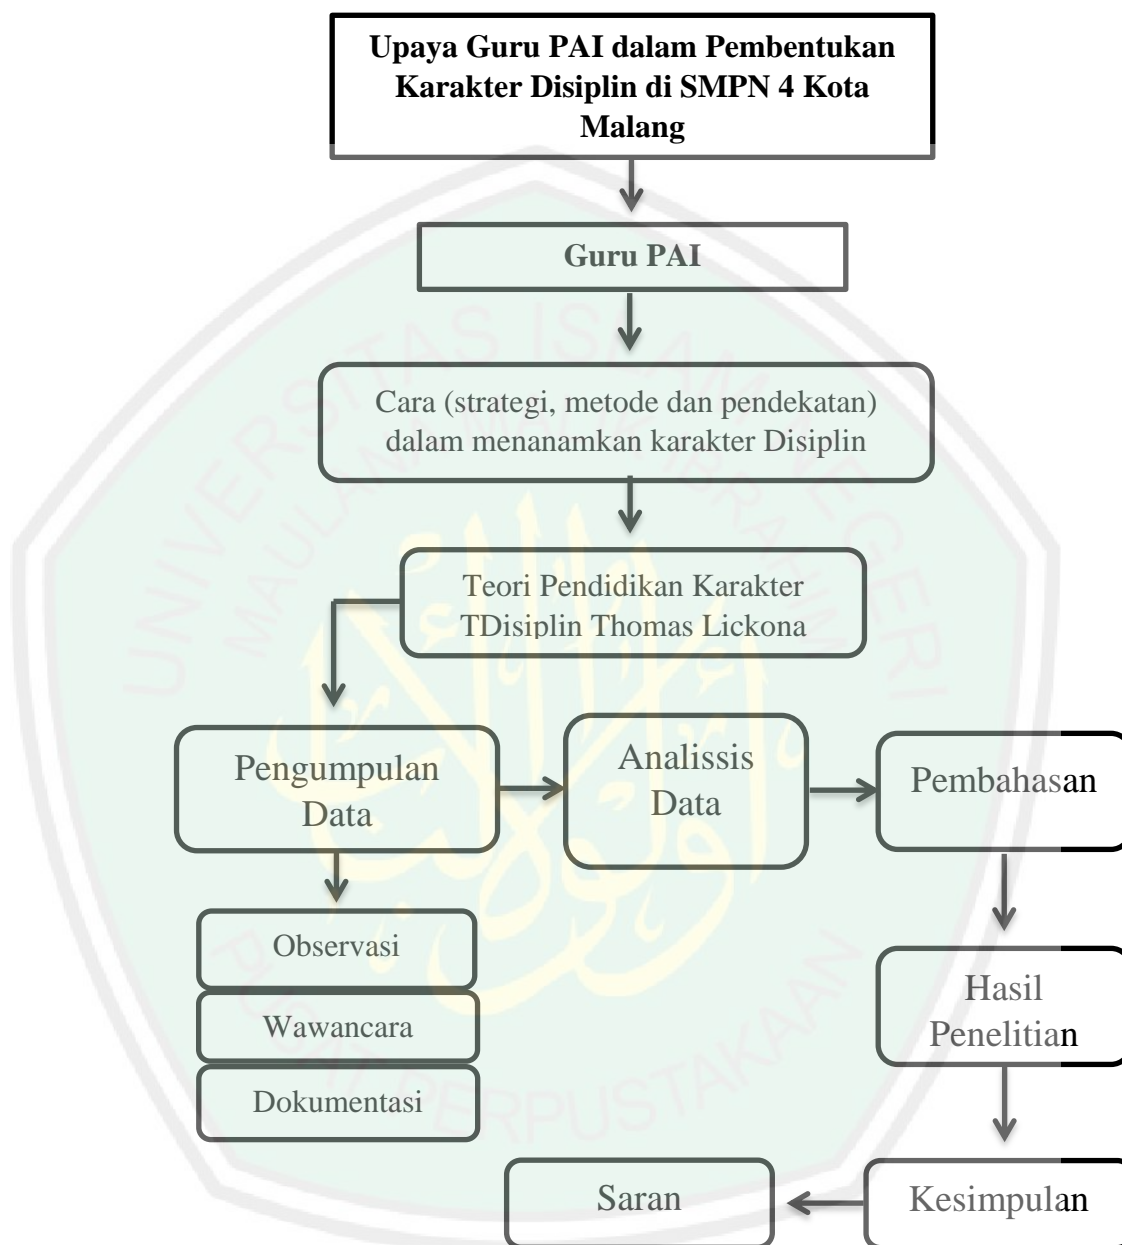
Upaya Guru PAI dalam Pembentukan Karakter Disiplin di SMPN 4 Kota Malang

Guru PAI

Cara (strategi, metode dan pendekatan) dalam menanamkan karakter Disiplin

Teori Pendidikan Karakter TDisiplin Thomas Lickona

Pengumpulan Data

Analissis Data

Pembahasan

Observasi

Wawancara

Dokumentasi

Hasil Penelitian

Saran

Kesimpulan

UNIVERSITAS ISLAM NEGERI MAULANA MALIK IBRAHIM

PUSAT PERPUSTAKAAN